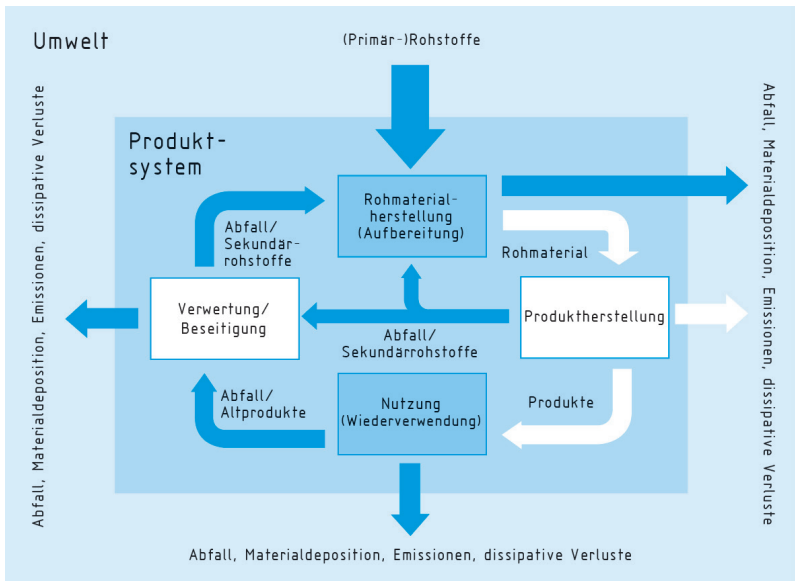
Umwelt

(Primär-)Rohstoffe

Abfall, Materialdeposition, Emissionen, dissipative Verluste

Abfall, Materialdeposition, Emissionen, dissipative Verluste

Produktsystem

Abfall/
Sekundärrohstoffe

Rohmaterialherstellung
(Aufbereitung)

Rohmaterial

Verwertung/
Beseitigung

Produktherstellung

Abfall/
Sekundärrohstoffe

Abfall/
Altprodukte

Nutzung
(Wiederverwendung)

Produkte

Abfall, Materialdeposition, Emissionen, dissipative Verluste